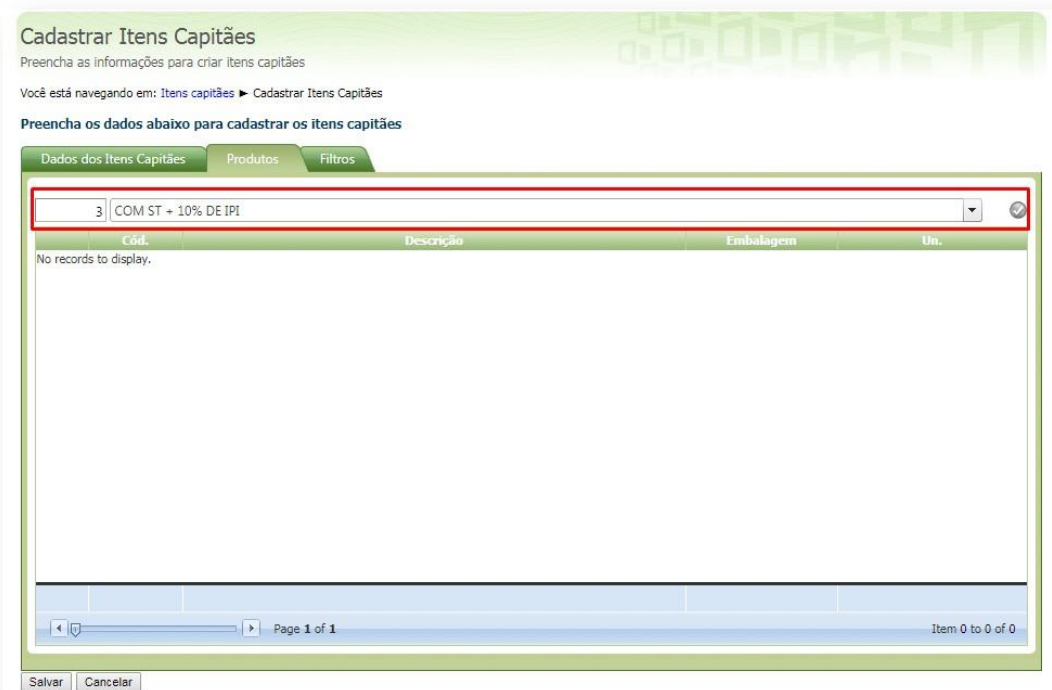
Cadastrar Itens Capitães

Preencha as informações para criar itens capitães

Você está navegando em: Itens capitães ► Cadastrar Itens Capitães

Preencha os dados abaixo para cadastrar os itens capitães

Dados dos Itens Capitães | Produtos | Filtros

3 COM ST + 10% DE IPI

| | Cód. | Descrição | Embalagem | Un. |
|---|---|---|---|---|

No records to display.

Page 1 of 1

Item 0 to 0 of 0

Salvar Cancelar